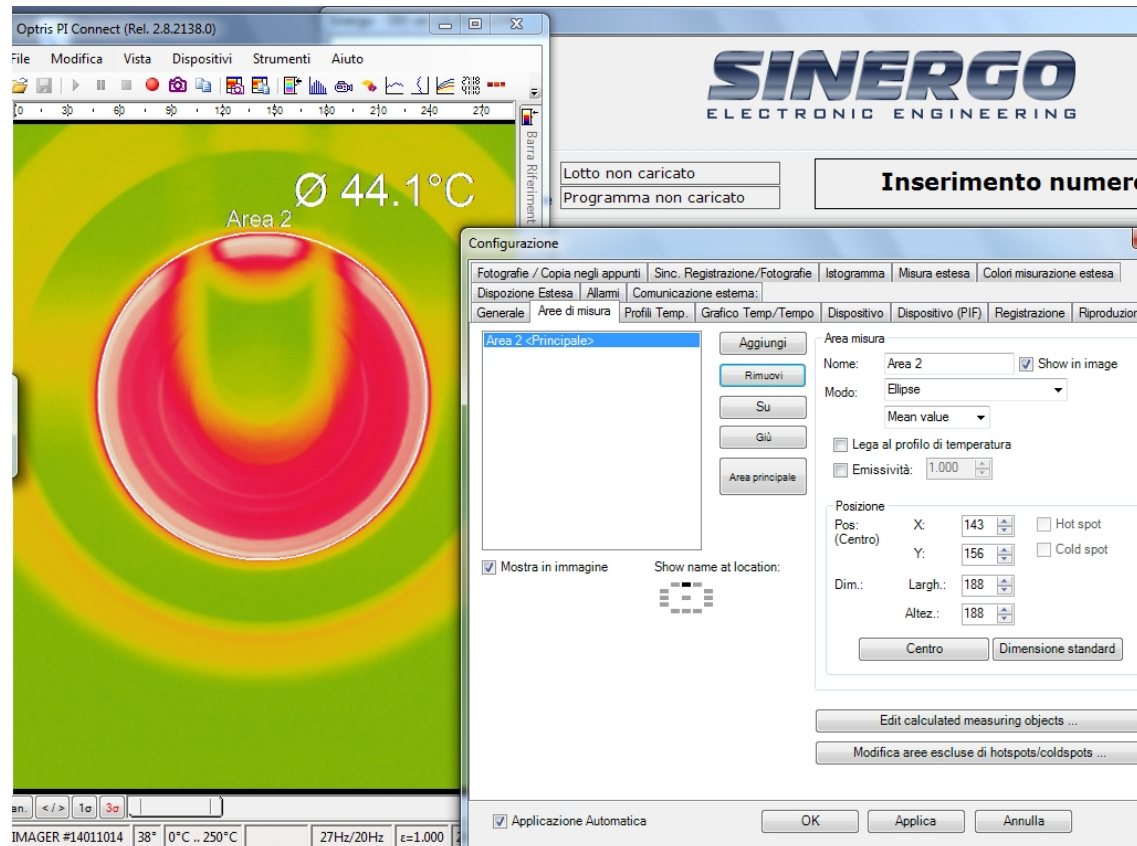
Optris PI Connect (Rel. 2.8.2138.0)

File Modifica Vista Dispositivi Strumenti Aiuto

0 30 60 90 120 150 180 210 240 270

Barra Riferiment

Ø 44.1°C

Area 2

an. </> 1σ 3σ

IMAGER #14011014 38° 0°C .. 250°C 27Hz/20Hz ε=1.000

SINERGO
ELECTRONIC ENGINEERING

Lotto non caricato
Programma non caricato

Inserimento numer

Configurazione

Fotografie / Copia negli appunti | Sinc. Registrazione/Fotografie | Istogramma | Misura estesa | Colori misurazione estesa
Dispozione Estesa | Allarmi | Comunicazione esterna:
Generale | Aree di misura | Profili Temp. | Grafico Temp/Tempo | Dispositivo | Dispositivo (PIF) | Registrazione | Riproduzion

Area 2 <Principale>

Aggiungi
Rimuovi
Su
Giù
Area principale

Mostra in immagine

Show name at location:

Area misura
Nome: Area 2
Show in image
Modo: Ellipse
Mean value
Lega al profilo di temperatura
Emissività: 1.000

Posizione
Pos: (Centro) X: 143 Hot spot
Y: 156 Cold spot
Dim.: Largh.: 188
Altez.: 188
Centro
Dimensione standard

Edit calculated measuring objects ...
Modifica aree escluse di hotspots/coldspots ...

Applicazione Automatica
OK
Applica
Annulla